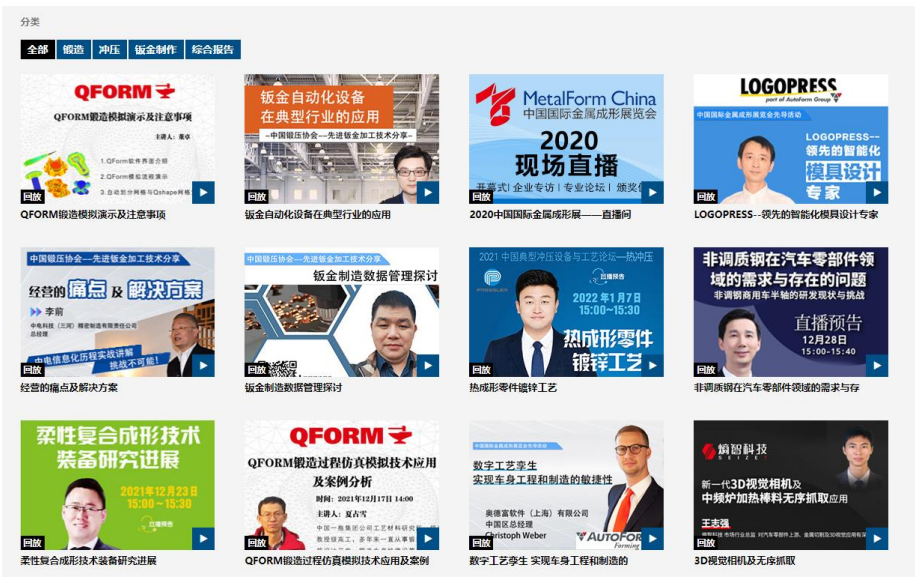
分类

全部 锻造 冲压 钣金制作 综合报告

QFORM

QFORM锻造模拟演示及注意事项

主讲人：董卓

1.QForm软件界面介绍

2.QForm模拟流程演示

3.自动划分网格与Qshape网格

回放

QFORM锻造模拟演示及注意事项

钣金自动化设备在典型行业的应用

--中国锻压协会—先进钣金加工技术分享--

回放

钣金自动化设备在典型行业的应用

MetalForm China

中国国际金属成形展览会

2020 现场直播

开幕式 | 企业专访 | 专业论坛 | 颁奖

回放

2020中国国际金属成形展——直播间

LOGOPRESS

part of AutoForm Group

中国国际金属成形展览会先导活动

LOGOPRESS--领先的智能化模具设计专家

回放

LOGOPRESS--领先的智能化模具设计专家

中国锻压协会—先进钣金加工技术分享

经营的痛点及解决方案

李前

中电科技（三河）精密制造有限公司

总经理

中电信息化历程实战讲解 挑战不可能!

回放

经营的痛点及解决方案

中国锻压协会—先进钣金加工技术分享

钣金制造数据管理探讨

回放

钣金制造数据管理探讨

2021 中国典型冲压设备与工艺论坛—热冲压

直播预告

2022 年1月7日 15:00—15:30

热成形零件镀锌工艺

回放

热成形零件镀锌工艺

非调质钢在汽车零部件领域的需求与存在的问题

非调钢商用车半轴的研发现状与挑战

直播预告

12月28日

15:00-15:40

回放

非调质钢在汽车零部件领域的需求与存

柔性复合成形技术装备研究进展

2021年12月23日 15:00 ~ 15:30

直播预告

回放

柔性复合成形技术装备研究进展

QFORM

QFORM锻造过程仿真模拟技术应用及案例分析

时间：2021年12月17日 14:00

主讲人：夏吉雪

回放

QFORM锻造过程仿真模拟技术应用及案例

中国国际金属成形展览会先导活动

数字工艺孪生 实现车身工程和制造的敏捷性

奥德富软件（上海）有限公司

中国区总经理

Christoph Weber

AUTOFORM Forming

回放

数字工艺孪生 实现车身工程和制造的

熵智科技 SEIZE

新一代3D视觉相机及中频炉加热棒料无序抓取应用

王志强

回放

3D视觉相机及无序抓取